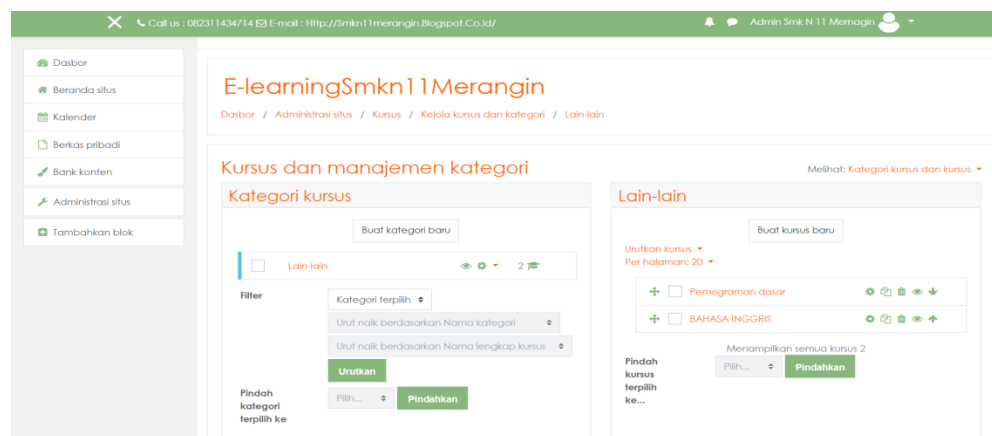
Call us : 082311434714 E-mail : Http://Smkn11merangin.Blogspot.Co.Id/

Admin Smk N 11 Merangin

Dasbor
Beranda situs
Kalender
Berkas pribadi
Bank konten
Administrasi situs
Tambahkan blok

E-learningSmkn11Merangin

Dasbor / Administrasi situs / Kursus / Kelola kursus dan kategori / Lain-lain

Kursus dan manajemen kategori

Melihat: Kategori kursus dan kursus

Kategori kursus

Buat kategori baru

Lain-lain 2

Filter
Kategori terpilih
Urut naik berdasarkan Nama kategori
Urut naik berdasarkan Nama lengkap kursus
Urutkan

Pindah kategori terpilih ke
Pilih...
Pindahkan

Lain-lain

Buat kursus baru

Urutkan kursus
Per halaman: 20

Pemograman dasar
BAHASA INGGRIS

Menampilkan semua kursus 2

Pindah kursus terpilih ke...
Pilih...
Pindahkan